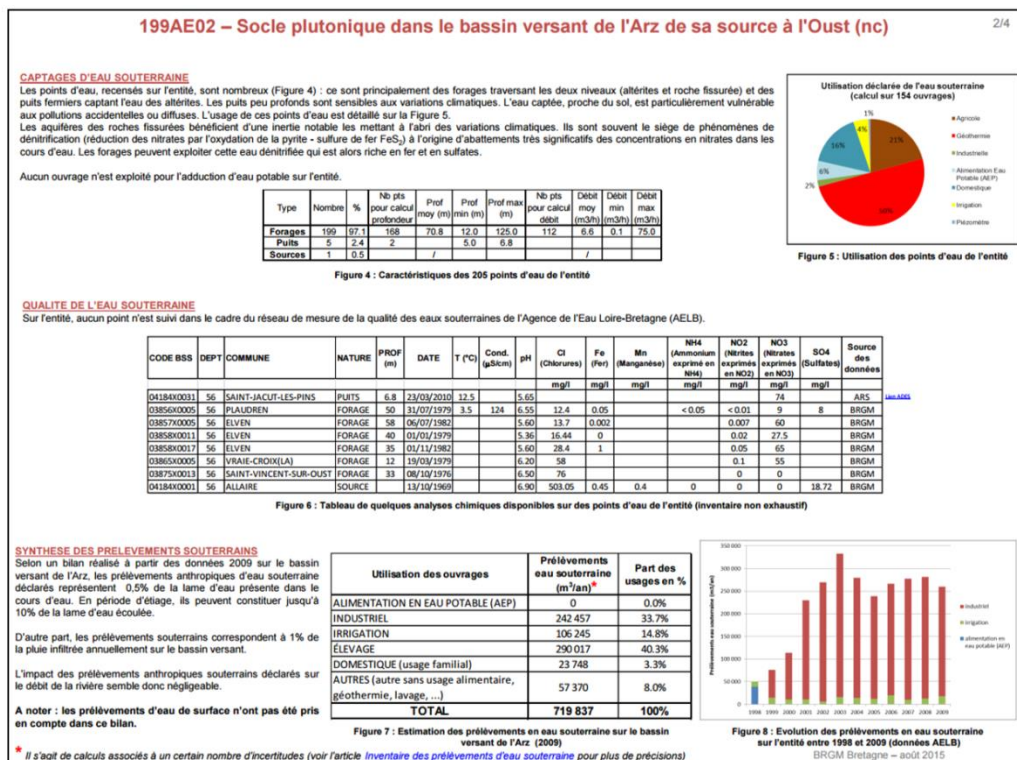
199AE02 – Socle plutonique dans le bassin versant de l'Arz de sa source à l'Oust (nc)

2/4

CAPTAGES D'EAU SOUTERRAINE

Les points d'eau, recensés sur l'entité, sont nombreux (Figure 4) : ce sont principalement des forages traversant les deux niveaux (altérites et roche fissurée) et des puits fermiers captant l'eau des altérites. Les puits peu profonds sont sensibles aux variations climatiques. L'eau captée, proche du sol, est particulièrement vulnérable aux pollutions accidentelles ou diffuses. L'usage de ces points d'eau est détaillé sur la Figure 5.

Les aquifères des roches fissurées bénéficient d'une inertie notable les mettant à l'abri des variations climatiques. Ils sont souvent le siège de phénomènes de dénitrification (réduction des nitrates par l'oxydation de la pyrite - sulfure de fer $FeS_2$) à l'origine d'abattements très significatifs des concentrations en nitrates dans les cours d'eau. Les forages peuvent exploiter cette eau dénitrifiée qui est alors riche en fer et en sulfates.

Aucun ouvrage n'est exploité pour l'adduction d'eau potable sur l'entité.

| Type | Nombre | % | Nb pts pour calcul profondeur | Prof moy (m) | Prof min (m) | Prof max (m) | Nb pts pour calcul débit | Débit moy (m3/h) | Débit min (m3/h) | Débit max (m3/h) |
|---|---|---|---|---|---|---|---|---|---|---|
| Forages | 199 | 97.1 | 168 | 70.8 | 12.0 | 125.0 | 112 | 6.6 | 0.1 | 75.0 |
| Puits | 5 | 2.4 | 2 | | 5.0 | 6.8 | | | | |
| Sources | 1 | 0.5 | | / | | | / | | | |

Figure 4 : Caractéristiques des 205 points d'eau de l'entité

Utilisation déclarée de l'eau souterraine (calcul sur 154 ouvrages)

1%
4%
21%
16%
6%
2%
50%

Agricole
Géothermie
Industrielle
Alimentation Eau Potable (AEP)
Domestique
Irrigation
Piézomètre

Figure 5 : Utilisation des points d'eau de l'entité

QUALITE DE L'EAU SOUTERRAINE

Sur l'entité, aucun point n'est suivi dans le cadre du réseau de mesure de la qualité des eaux souterraines de l'Agence de l'Eau Loire-Bretagne (AELB).

| CODE BSS | DEPT | COMMUNE | NATURE | PROF (m) | DATE | T (°C) | Cond. (µS/cm) | pH | Cl (Chlorures) | Fe (Fer) | Mn (Manganèse) | NH4 (Ammonium exprimé en NH4) | NO2 (Nitrites exprimés en NO2) | NO3 (Nitrates exprimés en NO3) | SO4 (Sulfates) | Source des données |
|---|---|---|---|---|---|---|---|---|---|---|---|---|---|---|---|---|
| | | | | | | | | | mg/l | mg/l | mg/l | mg/l | mg/l | mg/l | mg/l | |
| 04184X0031 | 56 | SAINT-JACUT-LES-PINS | PUITS | 6.8 | 23/03/2010 | 12.5 | | 5.65 | | | | | | 74 | | ARS Lien ADES |
| 03856X0005 | 56 | PLAUDREN | FORAGE | 50 | 31/07/1979 | 3.5 | 124 | 6.55 | 12.4 | 0.05 | | < 0.05 | < 0.01 | 9 | 8 | BRGM |
| 03857X0005 | 56 | ELVEN | FORAGE | 58 | 06/07/1982 | | | 5.60 | 13.7 | 0.002 | | | 0.007 | 60 | | BRGM |
| 03858X0011 | 56 | ELVEN | FORAGE | 40 | 01/01/1979 | | | 5.36 | 16.44 | 0 | | | 0.02 | 27.5 | | BRGM |
| 03858X0017 | 56 | ELVEN | FORAGE | 35 | 01/11/1982 | | | 5.60 | 28.4 | 1 | | | 0.05 | 65 | | BRGM |
| 03865X0005 | 56 | VRAIE-CROIX(LA) | FORAGE | 12 | 19/03/1979 | | | 6.20 | 58 | | | | 0.1 | 55 | | BRGM |
| 03875X0013 | 56 | SAINT-VINCENT-SUR-OUST | FORAGE | 33 | 08/10/1976 | | | 6.50 | 76 | | | | 0 | 0 | | BRGM |
| 04184X0001 | 56 | ALLAIRE | SOURCE | | 13/10/1969 | | | 6.90 | 503.05 | 0.45 | 0.4 | 0 | 0 | 0 | 18.72 | BRGM |

Figure 6 : Tableau de quelques analyses chimiques disponibles sur des points d'eau de l'entité (inventaire non exhaustif)

SYNTHESE DES PRELEVEMENTS SOUTERRAINS

Selon un bilan réalisé à partir des données 2009 sur le bassin versant de l'Arz, les prélèvements anthropiques d'eau souterraine déclarés représentent 0,5% de la lame d'eau présente dans le cours d'eau. En période d'étiage, ils peuvent constituer jusqu'à 10% de la lame d'eau écoulée.

D'autre part, les prélèvements souterrains correspondent à 1% de la pluie infiltrée annuellement sur le bassin versant.

L'impact des prélèvements anthropiques souterrains déclarés sur le débit de la rivière semble donc négligeable.

A noter : les prélèvements d'eau de surface n'ont pas été pris en compte dans ce bilan.

| Utilisation des ouvrages | Prélèvements eau souterraine ($m^3$/an)* | Part des usages en % |
|---|---|---|
| ALIMENTATION EN EAU POTABLE (AEP) | 0 | 0.0% |
| INDUSTRIEL | 242 457 | 33.7% |
| IRRIGATION | 106 245 | 14.8% |
| ÉLEVAGE | 290 017 | 40.3% |
| DOMESTIQUE (usage familial) | 23 748 | 3.3% |
| AUTRES (autre sans usage alimentaire, géothermie, lavage, ...) | 57 370 | 8.0% |
| TOTAL | 719 837 | 100% |

Figure 7 : Estimation des prélèvements en eau souterraine sur le bassin versant de l'Arz (2009)

350 000
300 000
250 000
200 000
150 000
100 000
50 000
0
Prélèvements en eau souterraine (m3/an)
1998 1999 2000 2001 2002 2003 2004 2005 2006 2007 2008 2009
industriel
irrigation
alimentation en eau potable (AEP)

Figure 8 : Evolution des prélèvements en eau souterraine sur l'entité entre 1998 et 2009 (données AELB)

* Il s'agit de calculs associés à un certain nombre d'incertitudes (voir l'article Inventaire des prélèvements d'eau souterraine pour plus de précisions)

BRGM Bretagne – août 2015